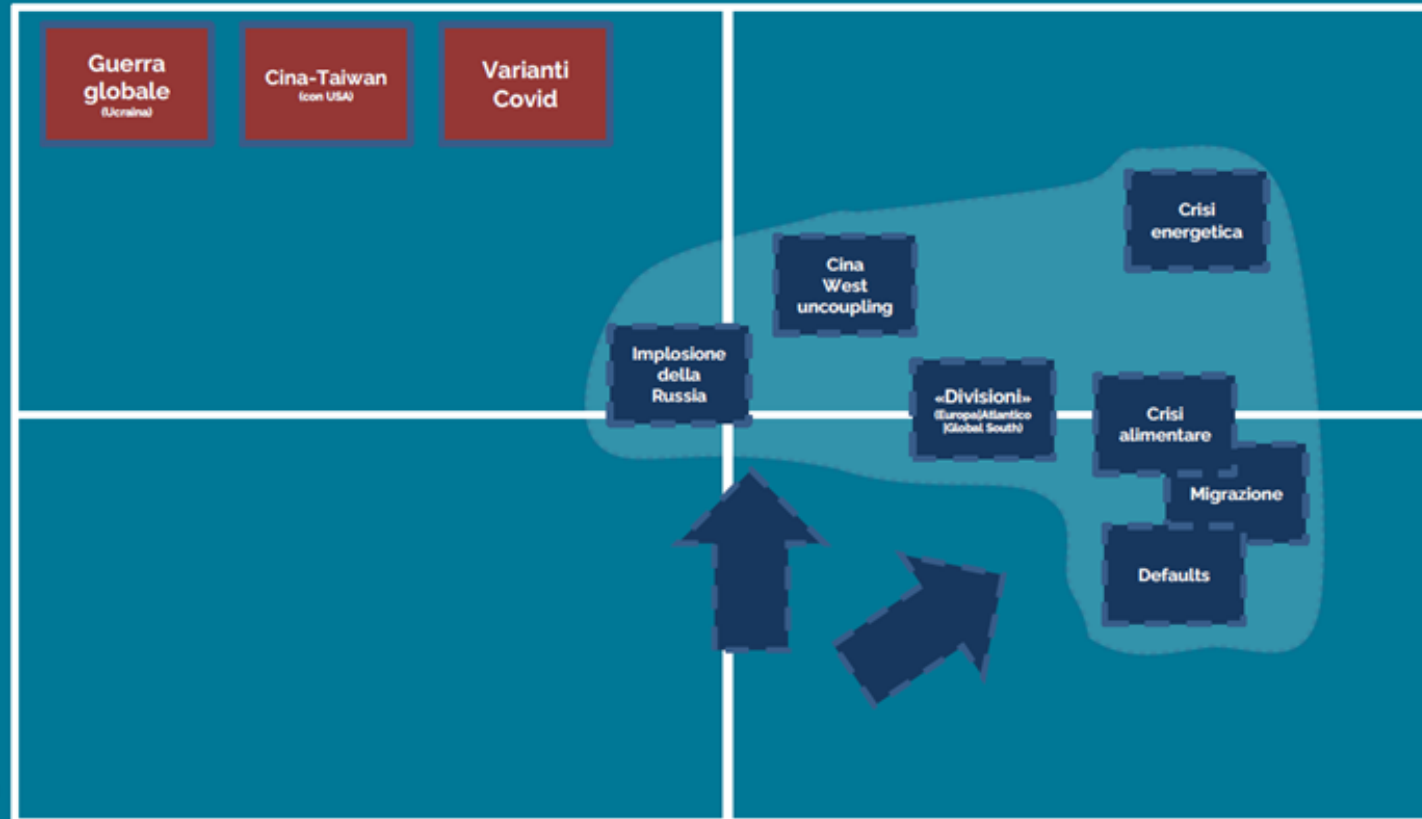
Guerra globale (Ucraina)

Cina-Taiwan (con USA)

Varianti Covid

Crisi energetica

Cina West uncoupling

Implosione della Russia

«Divisioni» (Europa|Atlantico |Global South)

Crisi alimentare

Migrazione

Defaults